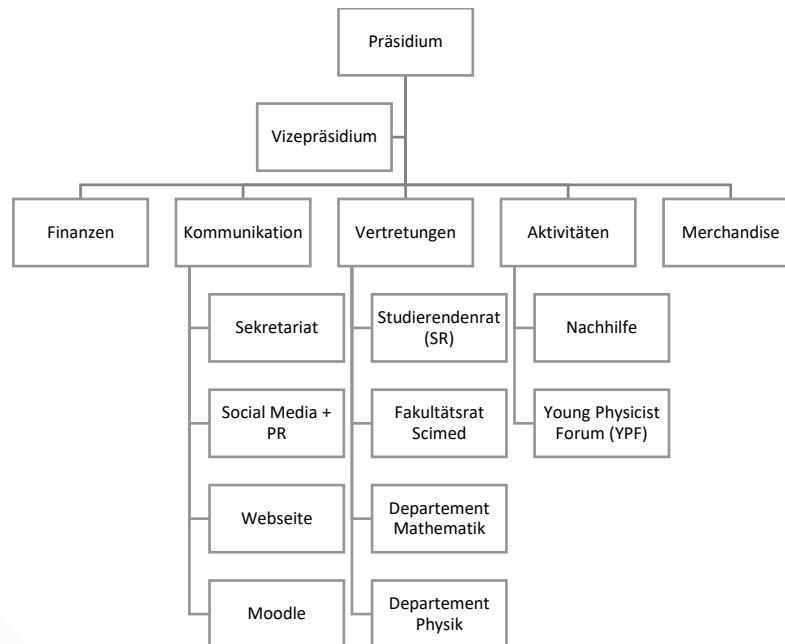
Präsidium

Vizepräsidium

Finanzen

Kommunikation

Sekretariat

Social Media + PR

Webseite

Moodle

Vertretungen

Studierendenrat (SR)

Fakultätsrat Scimed

Departement Mathematik

Departement Physik

Aktivitäten

Nachhilfe

Young Physicist Forum (YPF)

Merchandise